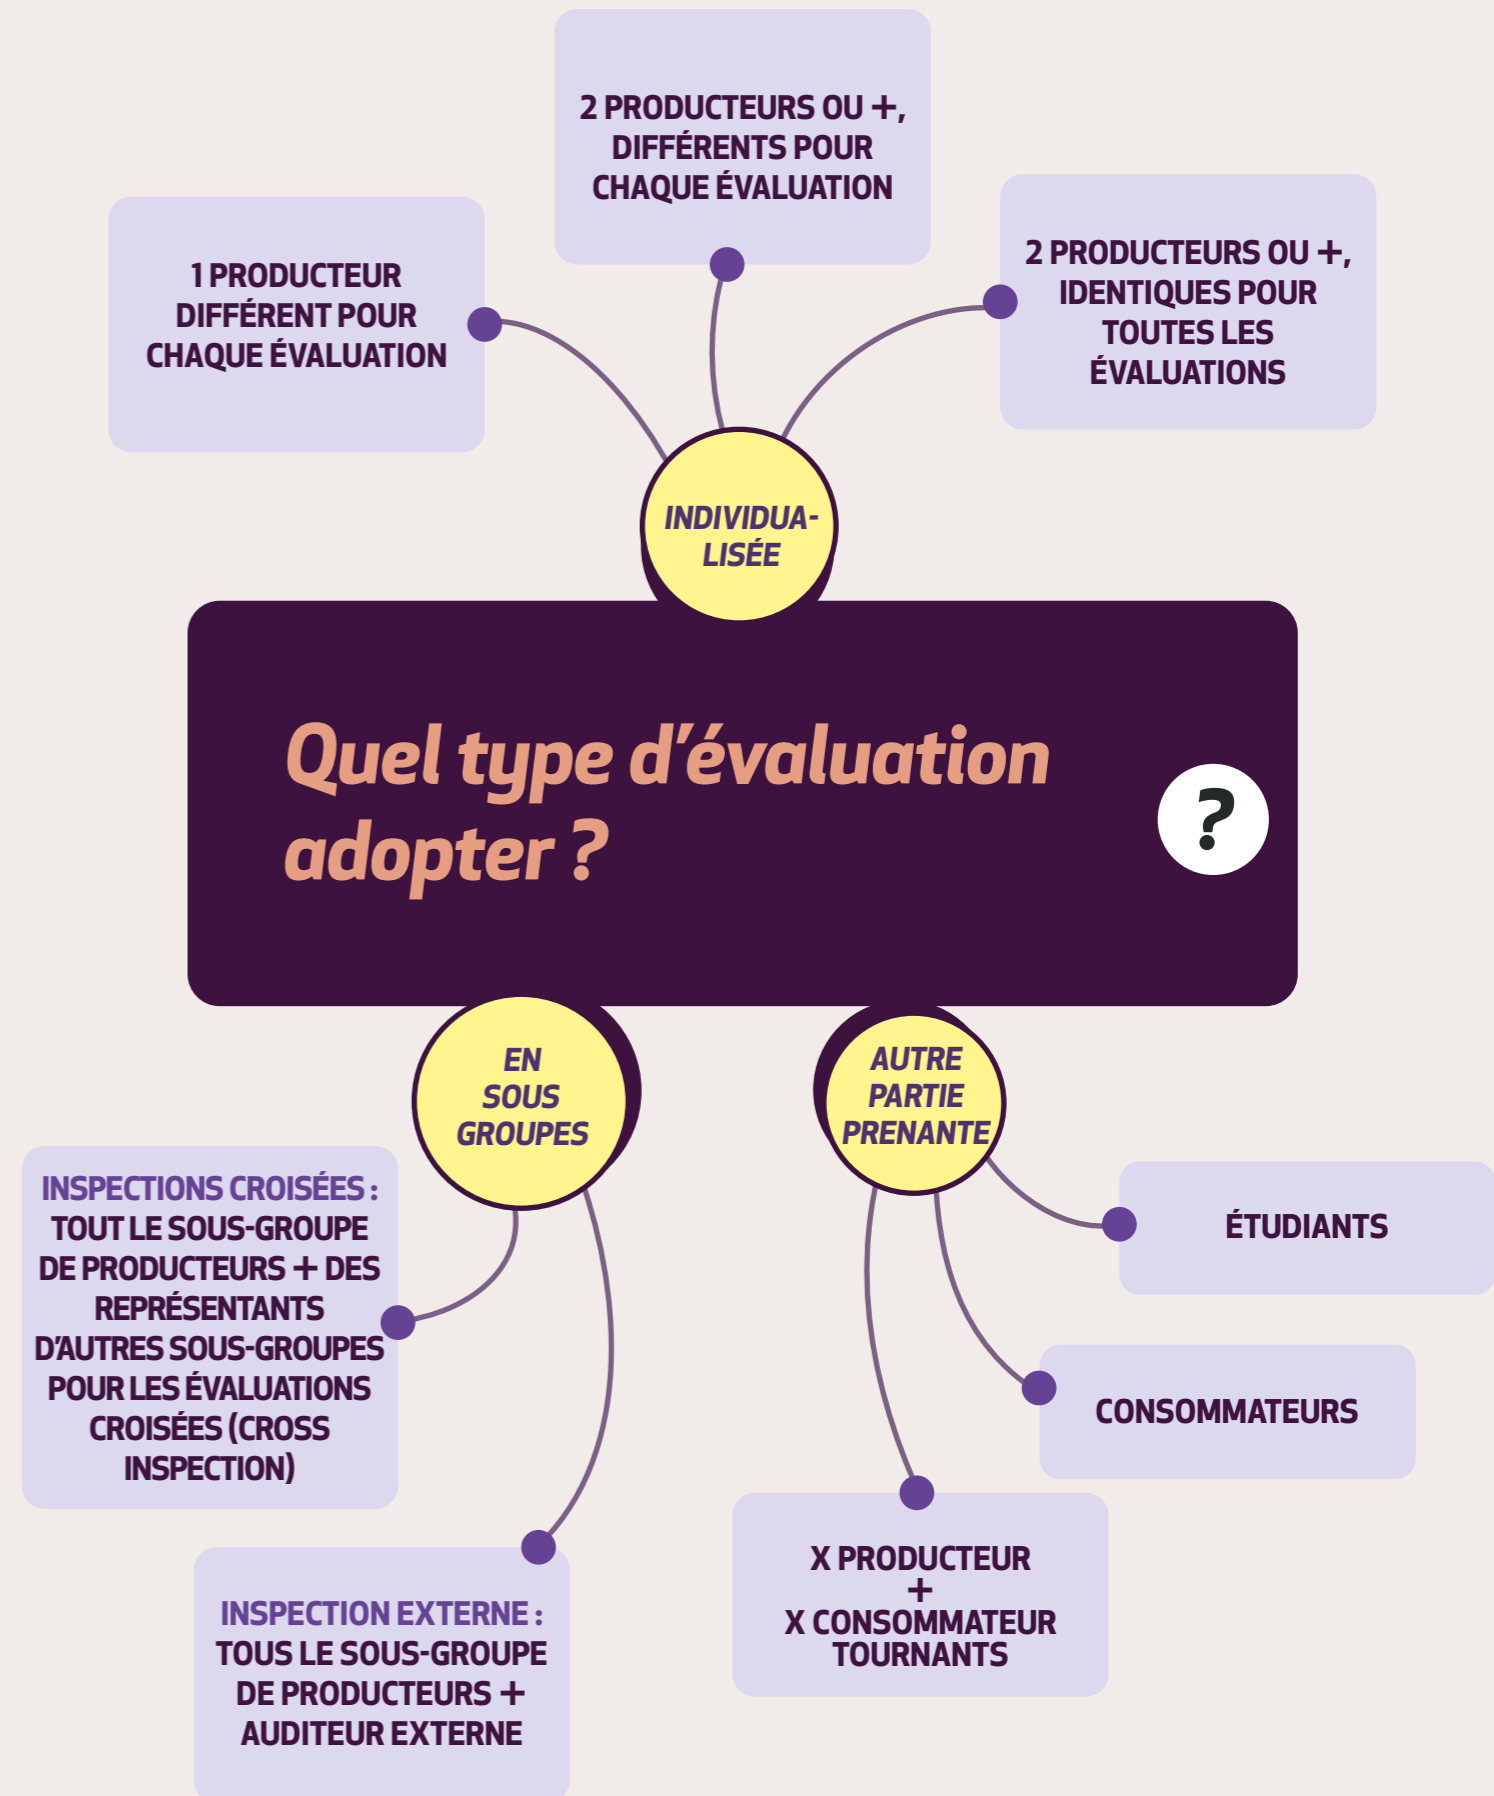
2 PRODUCTEURS OU +, DIFFÉRENTS POUR CHAQUE ÉVALUATION

1 PRODUCTEUR DIFFÉRENT POUR CHAQUE ÉVALUATION

2 PRODUCTEURS OU +, IDENTIQUES POUR TOUTES LES ÉVALUATIONS

INDIVIDUALISÉE

Quel type d'évaluation adopter ?

?

EN SOUS GROUPES

AUTRE PARTIE PRENANTE

INSPECTIONS CROISÉES : TOUT LE SOUS-GROUPE DE PRODUCTEURS + DES REPRÉSENTANTS D'AUTRES SOUS-GROUPES POUR LES ÉVALUATIONS CROISÉES (CROSS INSPECTION)

ÉTUDIANTS

CONSOMMATEURS

INSPECTION EXTERNE : TOUS LE SOUS-GROUPE DE PRODUCTEURS + AUDITEUR EXTERNE

X PRODUCTEUR
+
X CONSOMMATEUR TOURNANTS